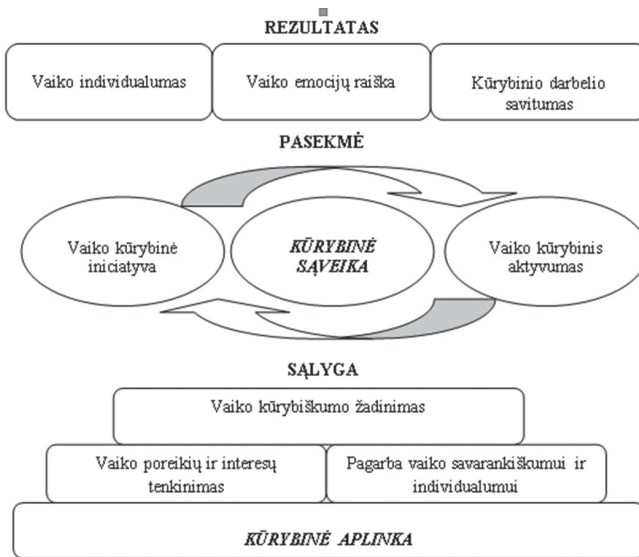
REZULTATAS

Vaiko individualumas

Vaiko emocijų raiška

Kūrybinio darbelio savitumas

PASEKMĖ

Vaiko kūrybinė iniciatyva

KŪRYBINĖ SĄVEIKA

Vaiko kūrybinis aktyvumas

SĄLYGA

Vaiko kūrybiškumo žadinimas

Vaiko poreikių ir interesų tenkinimas

Pagarba vaiko savarankiškumui ir individualumui

KŪRYBINĖ APLINKA